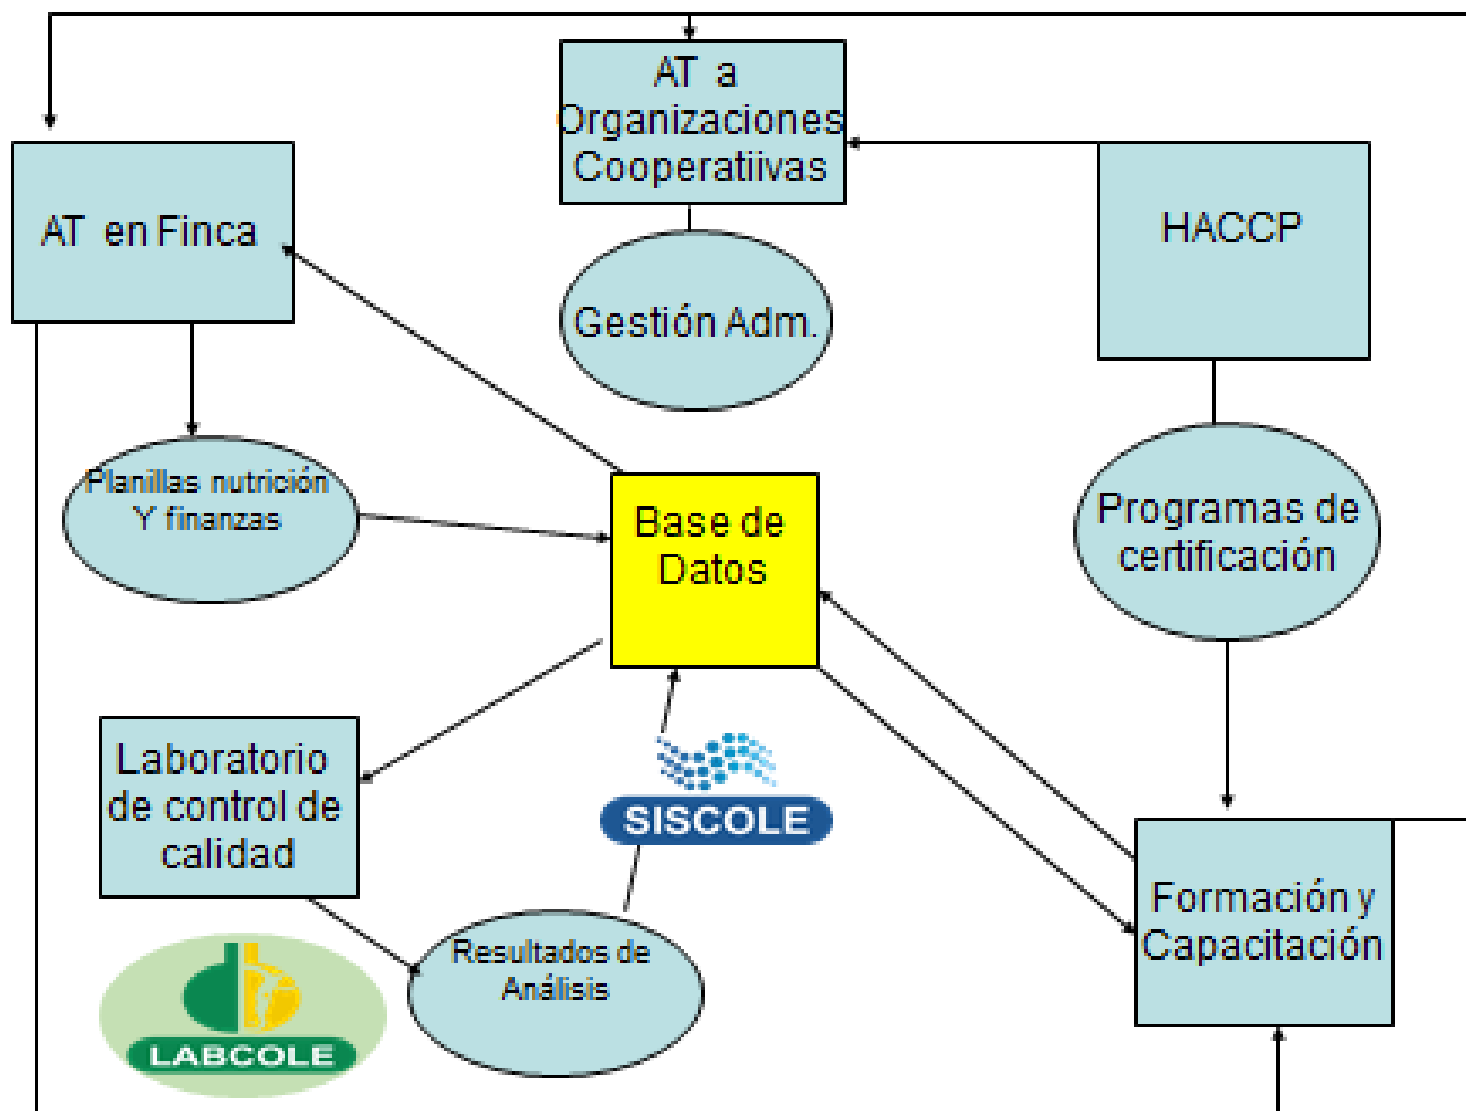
AT a Organizaciones Cooperatiivas

AT en Finca

HACCP

Gestión Adm.

Planillas nutrición Y finanzas

Base de Datos

Programas de certificación

Laboratorio de control de calidad

SISCOLE

Formación y Capacitación

Resultados de Análisis

LABCOLE